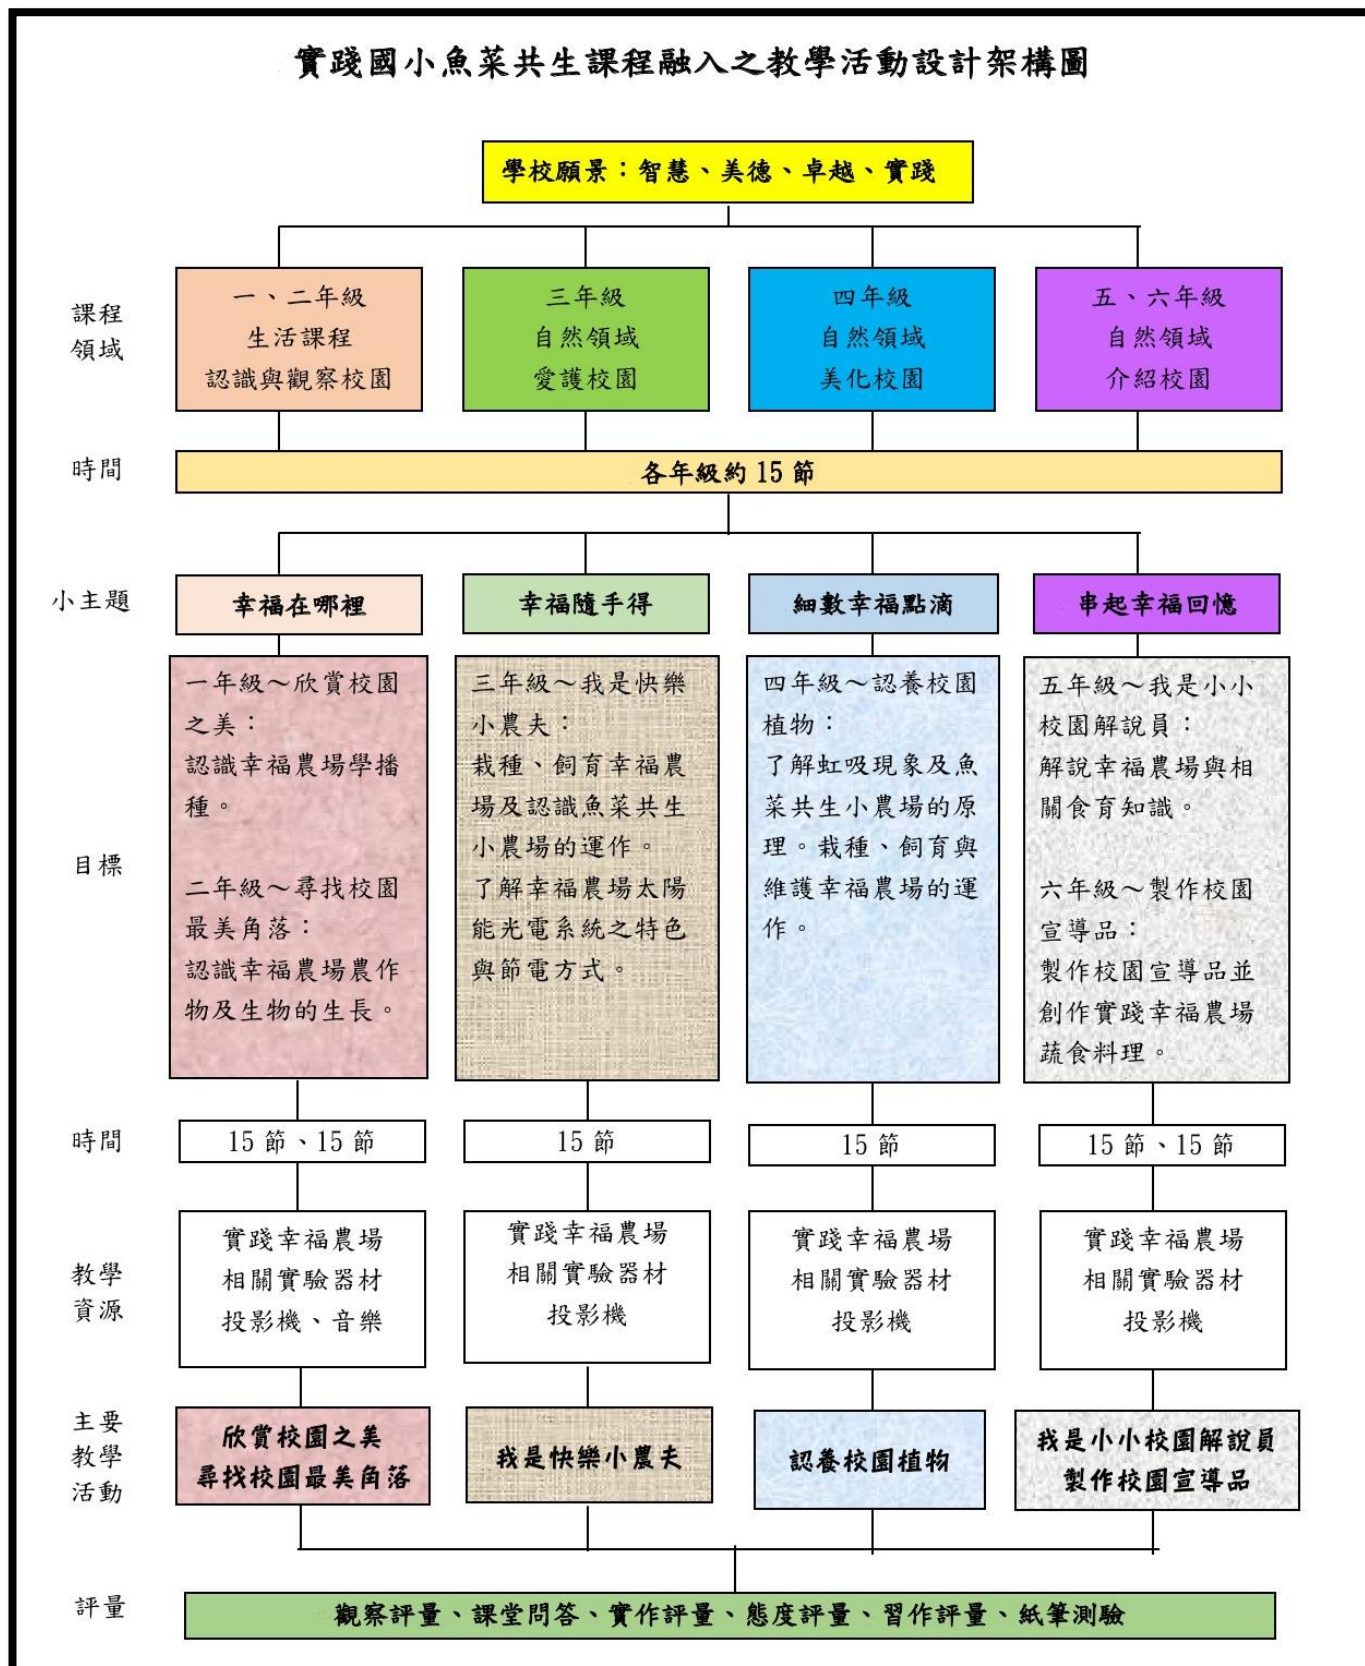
實踐國小魚菜共生課程融入之教學活動設計架構圖

學校願景：智慧、美德、卓越、實踐

課程領域

一、二年級
生活課程
認識與觀察校園

三年級
自然領域
愛護校園

四年級
自然領域
美化校園

五、六年級
自然領域
介紹校園

時間

各年級約 15 節

小主題

幸福在哪裡

幸福隨手得

細數幸福點滴

串起幸福回憶

目標

一年級～欣賞校園之美：
認識幸福農場學播種。

二年級～尋找校園最美角落：
認識幸福農場農作物及生物的生長。

三年級～我是快樂小農夫：
栽種、飼育幸福農場及認識魚菜共生小農場的運作。
了解幸福農場太陽能光電系統之特色與節電方式。

四年級～認養校園植物：
了解虹吸現象及魚菜共生小農場的原理。栽種、飼育與維護幸福農場的運作。

五年級～我是小小校園解說員：
解說幸福農場與相關食育知識。

六年級～製作校園宣導品：
製作校園宣導品並創作實踐幸福農場蔬食料理。

時間

15 節、15 節

15 節

15 節

15 節、15 節

教學資源

實踐幸福農場
相關實驗器材
投影機、音樂

實踐幸福農場
相關實驗器材
投影機

實踐幸福農場
相關實驗器材
投影機

實踐幸福農場
相關實驗器材
投影機

主要教學活動

欣賞校園之美
尋找校園最美角落

我是快樂小農夫

認養校園植物

我是小小校園解說員
製作校園宣導品

評量

觀察評量、課堂問答、實作評量、態度評量、習作評量、紙筆測驗